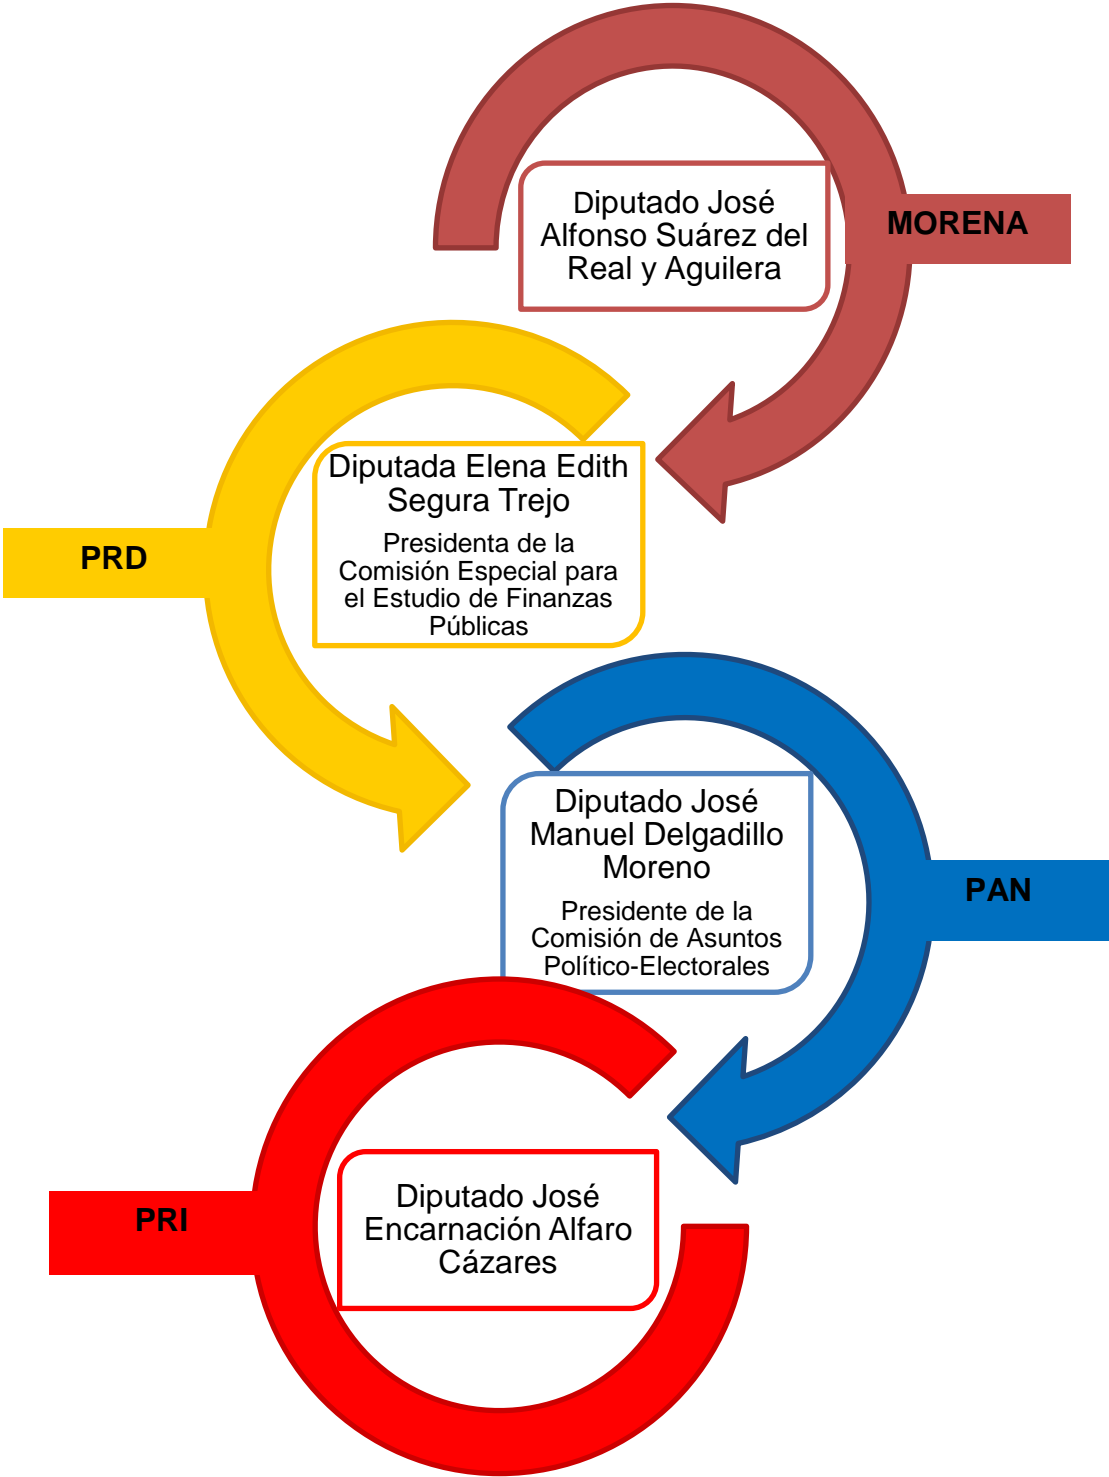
Diputado José Alfonso Suárez del Real y Aguilera

MORENA

Diputada Elena Edith Segura Trejo

Presidenta de la Comisión Especial para el Estudio de Finanzas Públicas

PRD

Diputado José Manuel Delgadillo Moreno

Presidente de la Comisión de Asuntos Político-Electorales

PAN

PRI

Diputado José Encarnación Alfaro Cázares